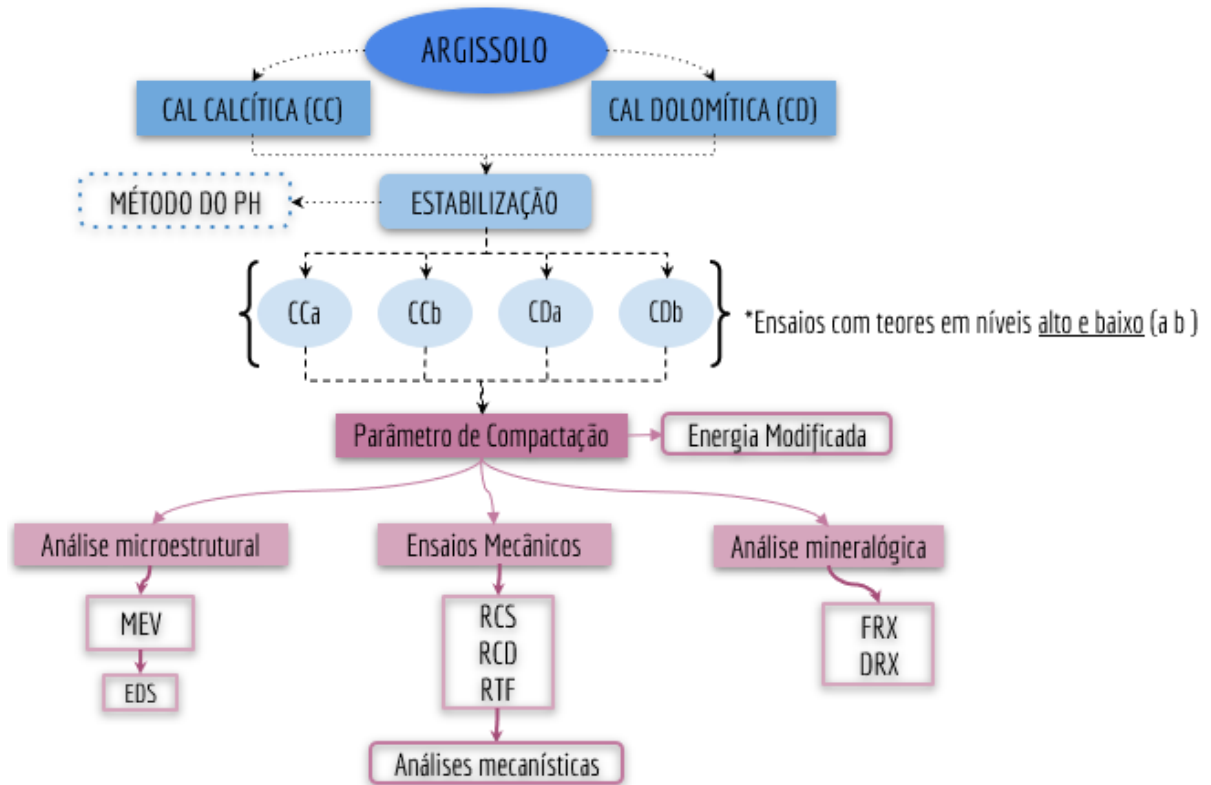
ARGISSOLO

CAL CALCÍTICA (CC)

CAL DOLOMÍTICA (CD)

MÉTODO DO PH

ESTABILIZAÇÃO

CCa

CCb

CDa

CDb

*Ensaios com teores em níveis alto e baixo (a b )

Parâmetro de Compactação

Energia Modificada

Análise microestrutural

Ensaios Mecânicos

Análise mineralógica

MEV

EDS

RCS
RCD
RTF

Análises mecanísticas

FRX
DRX